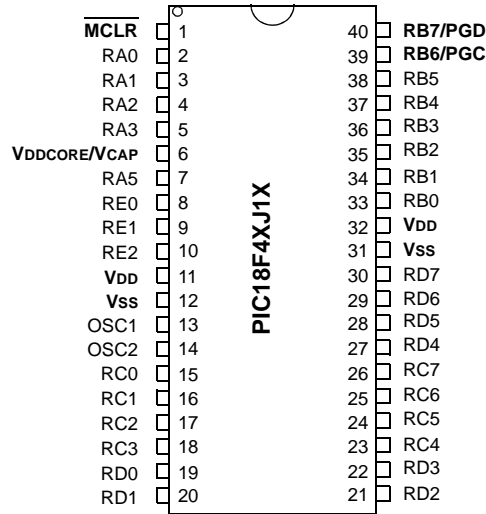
$\overline{\text{MCLR}}$ 1
RA0 2
RA1 3
RA2 4
RA3 5
VDDCORE/VCAP 6
RA5 7
RE0 8
RE1 9
RE2 10
VDD 11
VSS 12
OSC1 13
OSC2 14
RC0 15
RC1 16
RC2 17
RC3 18
RD0 19
RD1 20

PIC18F4XJ1X

40 RB7/PGD
39 RB6/PGC
38 RB5
37 RB4
36 RB3
35 RB2
34 RB1
33 RB0
32 VDD
31 VSS
30 RD7
29 RD6
28 RD5
27 RD4
26 RC7
25 RC6
24 RC5
23 RC4
22 RD3
21 RD2